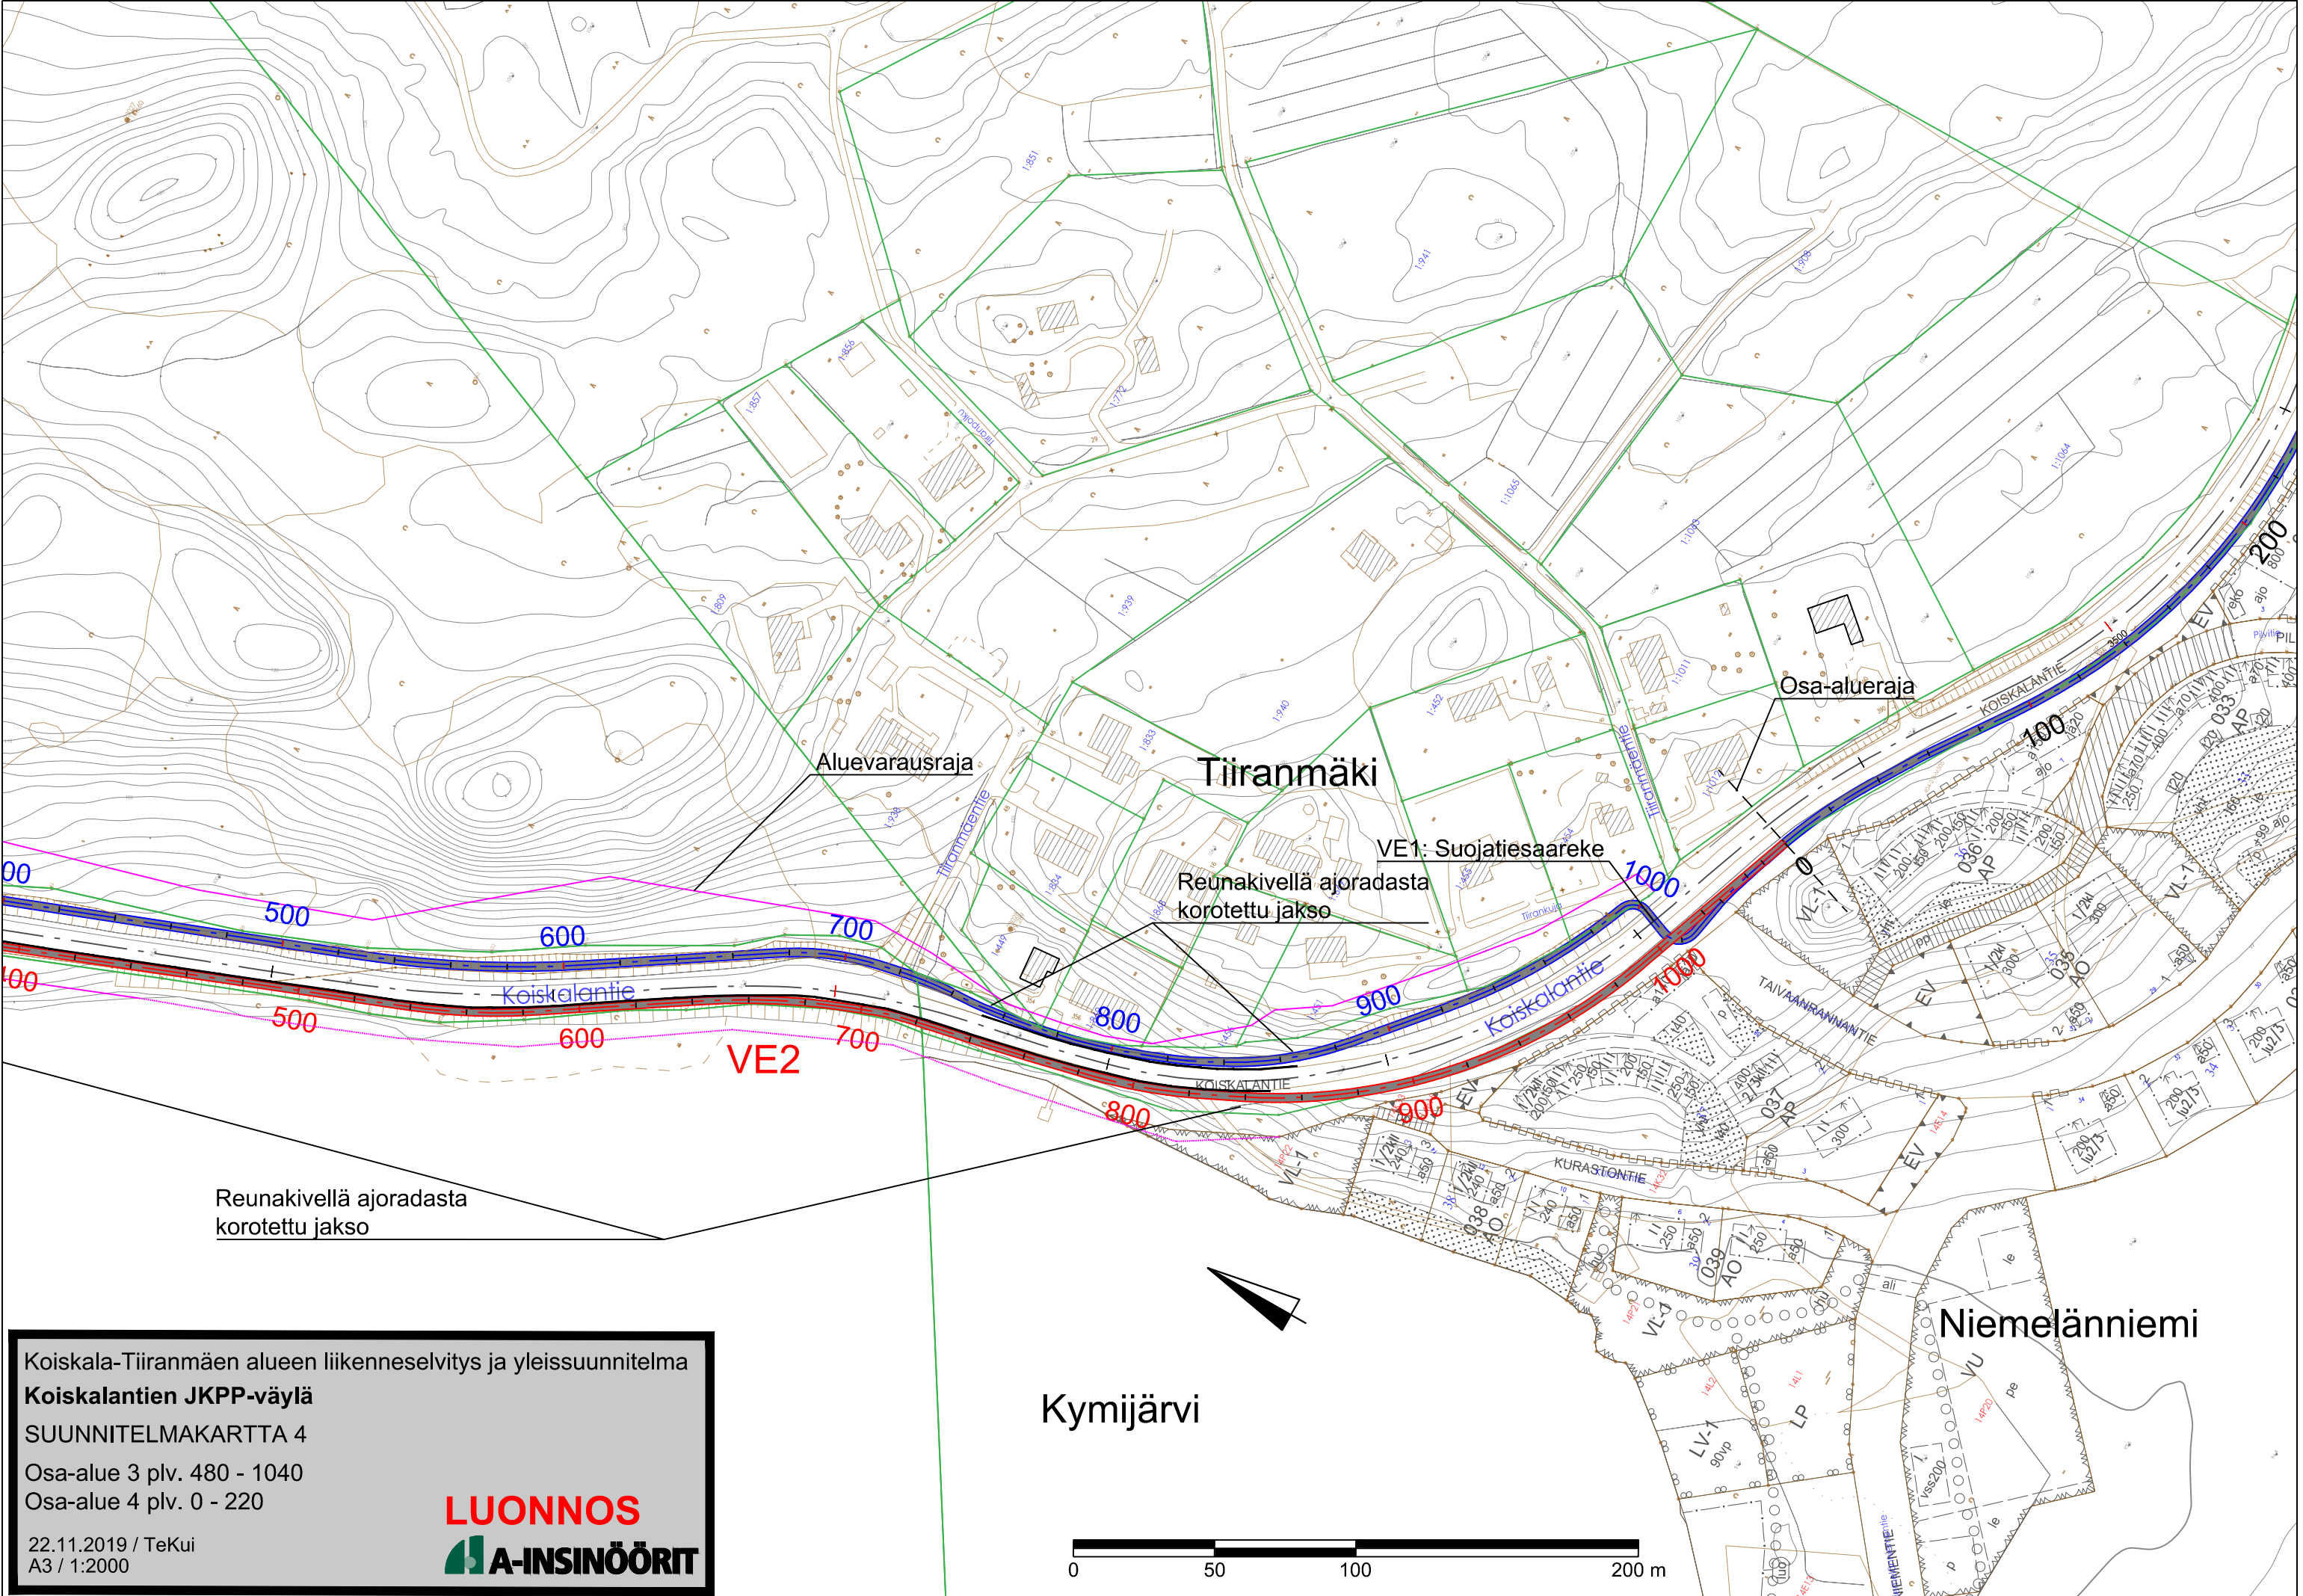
Tiiranmäki

Aluevarausraja

Osa-alueraja

VE1: Suojatiesaareke

Reunakivellä ajoradasta korotettu jakso

Reunakivellä ajoradasta korotettu jakso

400 500 600 700 800 900 1000

400 500 600 700 800 900 1000

VE2

Koiskalantie

Koiskalantie

KOISKALANTIE

KOISKALANTIE

Tiiranmäentie

Tiiranmäentie

0 100 200

TAIVAANRANNANTIE

KURASTONTIE

Kymijärvi

Niemelänniemi

Koiskala-Tiiranmäen alueen liikenneselvitys ja yleissuunnitelma
**Koiskalantien JKPP-väylä**
SUUNNITELMAKARTTA 4
Osa-alue 3 plv. 480 - 1040
Osa-alue 4 plv. 0 - 220

LUONNOS

22.11.2019 / TeKui
A3 / 1:2000

A-INSINÖÖRIT

0 50 100 200 m